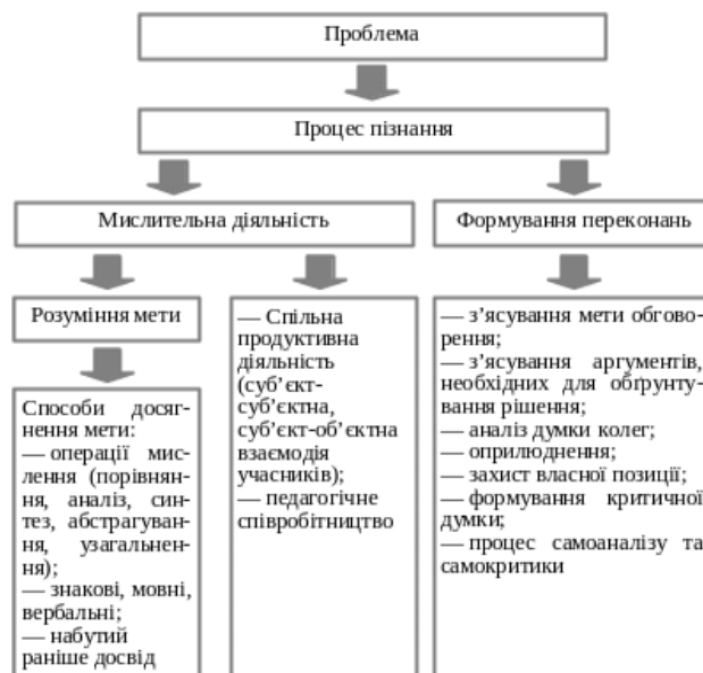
Проблема

Процес пізнання

Мислительна діяльність

Формування переконань

Розуміння мети

Способи досягнення мети:
— операції мислення (порівняння, аналіз, синтез, абстрагування, узагальнення);
— знакові, мовні, вербальні;
— набутий раніше досвід

— Спільна продуктивна діяльність (суб'єкт-суб'єктна, суб'єкт-об'єктна взаємодія учасників);
— педагогічне співробітництво

— з'ясування мети обговорення;
— з'ясування аргументів, необхідних для обґрунтування рішення;
— аналіз думки колег;
— оприлюднення;
— захист власної позиції;
— формування критичної думки;
— процес самоаналізу та самокритики